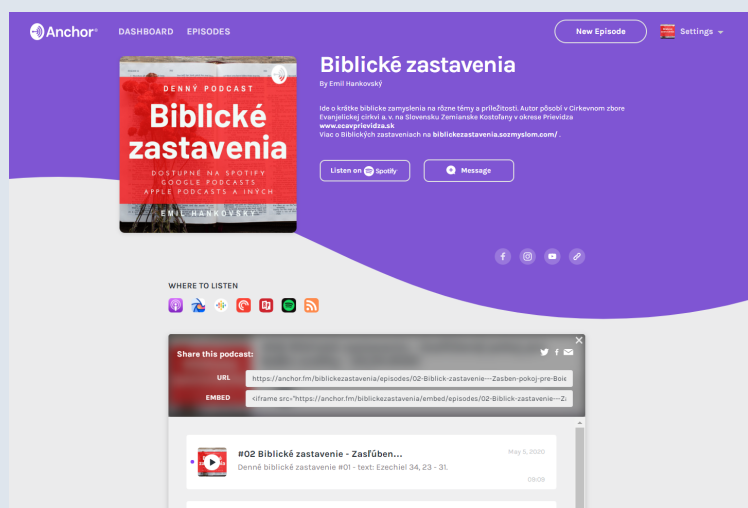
Anchor

DASHBOARD EPISODES

New Episode

Settings

DENNÝ PODCAST

Biblické zastavenia

DOSTUPNÉ NA SPOTIFY
GOOGLE PODCASTS
APPLE PODCASTS A INÝCH

EMIL HANKOVSKÝ

Biblické zastavenia

By Emil Hankovský

Ide o krátke biblické zamyslenia na rôzne témy a príležitosti. Autor pôsobí v Cirkevnom zbore Evanjelickej cirkvi a. v. na Slovensku Zemianske Kostoľany v okrese Prievidza
www.ecavprievidza.sk
Viac o Biblických zastaveniach na biblickezastavenia.sozmyslom.com/ .

Listen on Spotify

Message

WHERE TO LISTEN

Share this podcast:

URL https://anchor.fm/biblickezastavenia/episodes/02-Biblick-zastavenie---Zasben-pokoj-pre-Boie

EMBED <iframe src="https://anchor.fm/biblickezastavenia/embed/episodes/02-Biblick-zastavenie---Za

#02 Biblické zastavenie - Zasľúben...

May 5, 2020

Denné biblické zastavenie #01 - text: Ezechiel 34, 23 - 31.

08:08